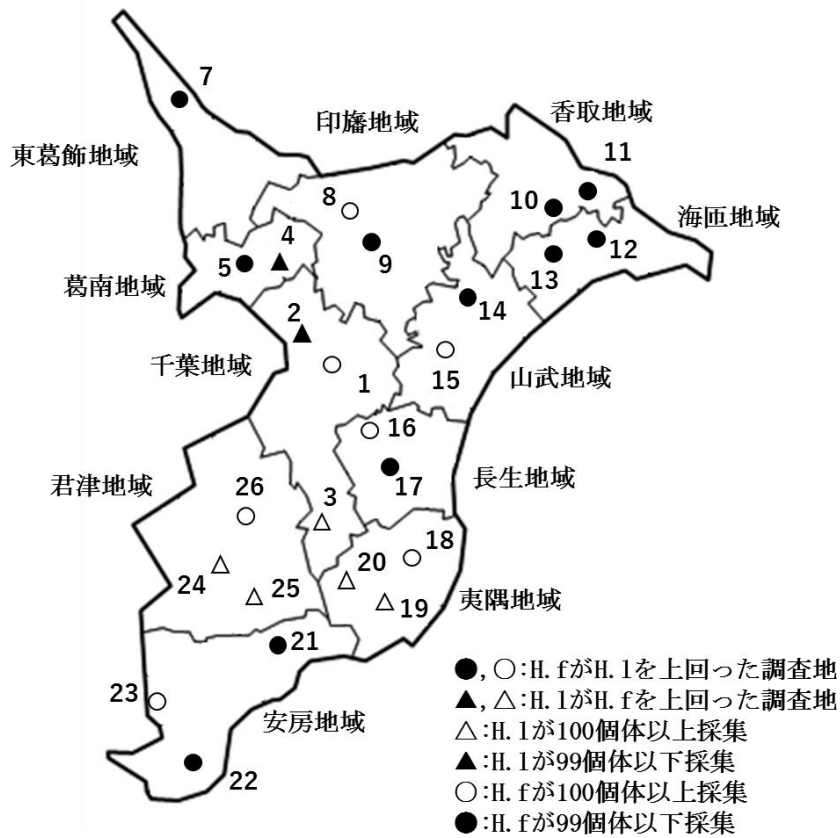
7
印旛地域
香取地域
東葛飾地域
11
8
10
海匝地域
4
12
5
9
葛南地域
13
14
2
千葉地域
1
15
山武地域
16
17
長生地域
君津地域
26
3
18
20
24
25
19
夷隅地域
21
23
安房地域
22

●, ○:H. fがH. lを上回った調査地
▲, △:H. lがH. fを上回った調査地
△:H. lが100個体以上採集
▲:H. lが99個体以下採集
○:H. fが100個体以上採集
●:H. fが99個体以下採集